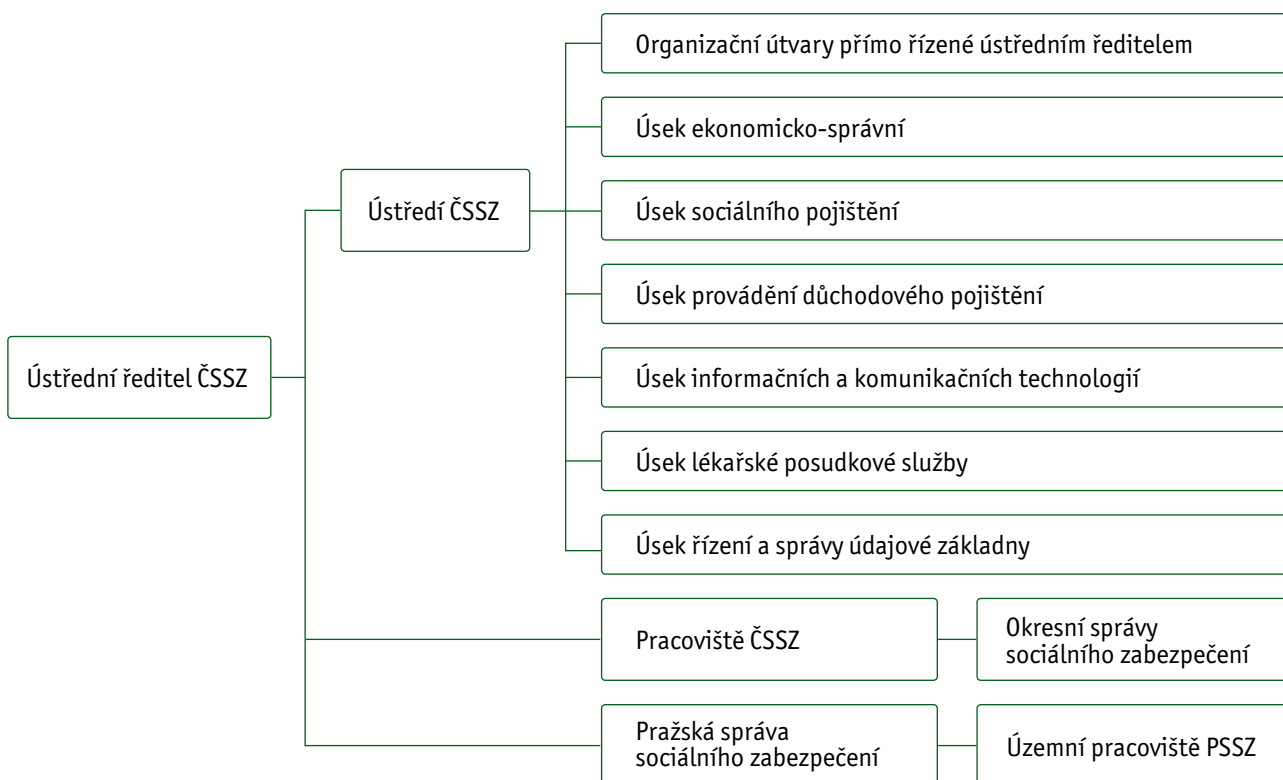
Ústřední ředitel ČSSZ

Ústředí ČSSZ

Organizační útvary přímo řízené ústředním ředitelem

Úsek ekonomicko-správní

Úsek sociálního pojištění

Úsek provádění důchodového pojištění

Úsek informačních a komunikačních technologií

Úsek lékařské posudkové služby

Úsek řízení a správy údajové základny

Pracoviště ČSSZ

Okresní správy sociálního zabezpečení

Pražská správa sociálního zabezpečení

Územní pracoviště PSSZ